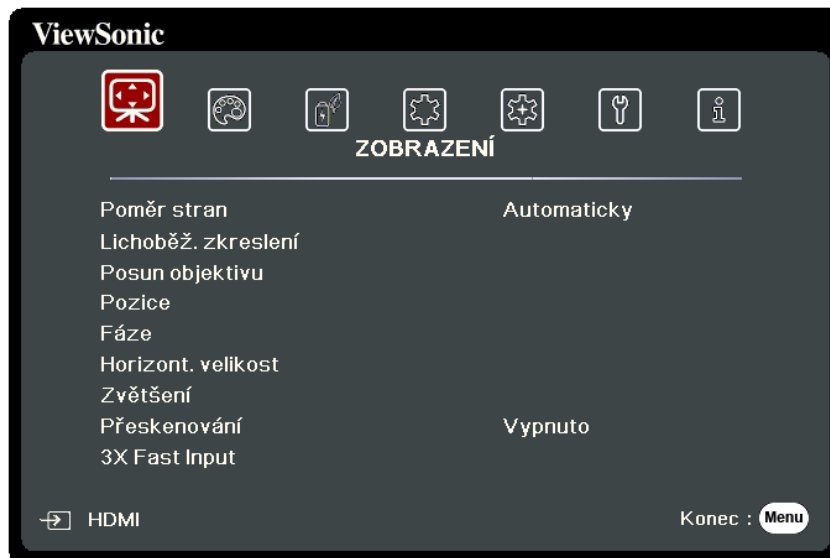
ViewSonic

ZOBRAZENÍ

| | |
|---|---|
| Poměr stran | Automaticky |
| Lichoběž. zkreslení | |
| Posun objektivu | |
| Pozice | |
| Fáze | |
| Horizont. velikost | |
| Zvětšení | |
| Přeskenování | Vypnuto |
| 3X Fast Input | |

HDMI

Konec : Menu